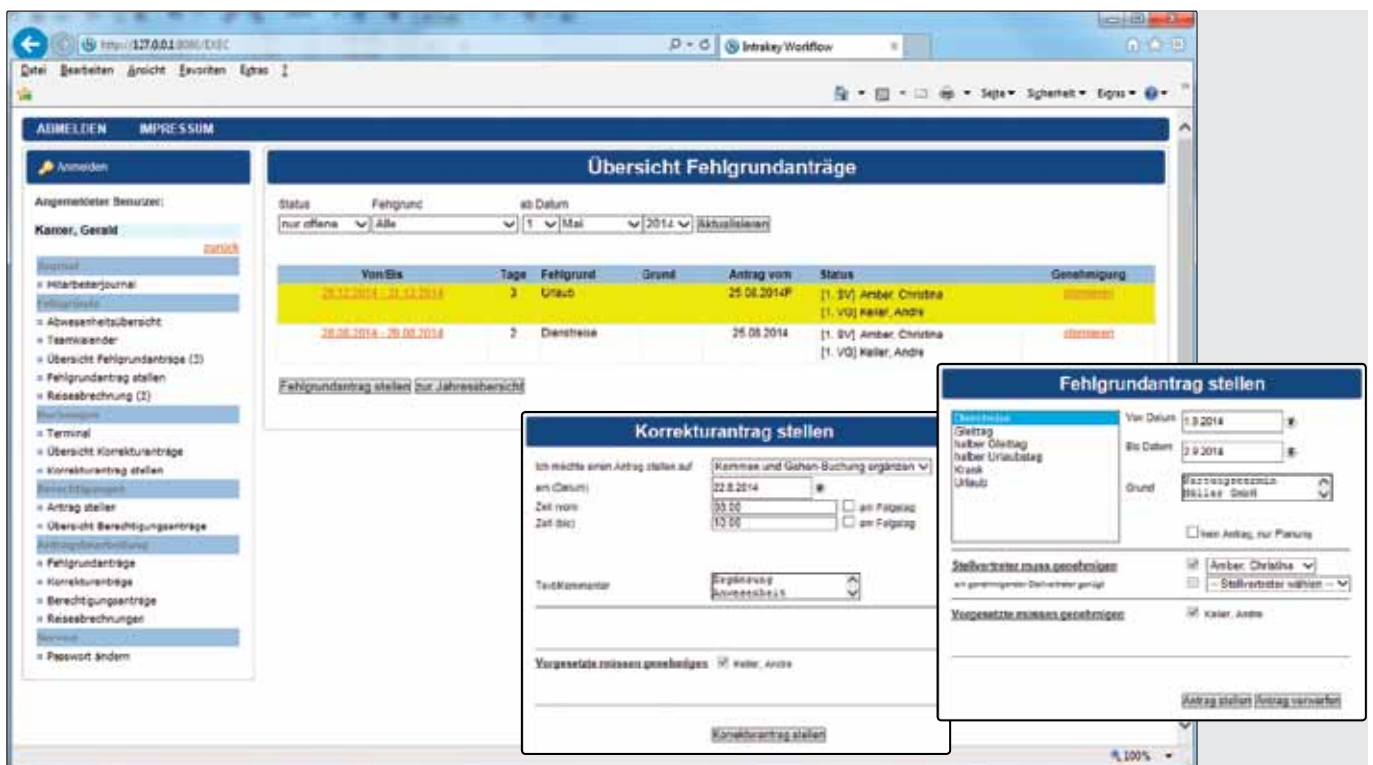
http://127.0.0.1:8080/EXEC
Intrakey Workflow

Datei Bearbeiten Ansicht Favoriten Extras ?

Seite ▾ Sicherheit ▾ Extras ▾

ABMELDEN IMPRESSUM

Anmelden

Angemeldeter Benutzer:

Kanzer, Gerald
zurück

Journal
» Mitarbeiterjournal
Fehlzeiten
» Abwesenheitsübersicht
» Teamkalender
» Übersicht Fehlgrundanträge (3)
» Fehlgrundantrag stellen
» Reiseabrechnung (2)
Buchungen
» Terminal
» Übersicht Korrekturanträge
» Korrekturantrag stellen
Berechtigungen
» Antrag stellen
» Übersicht Berechtigungsanträge
Antragsbearbeitung
» Fehlgrundanträge
» Korrekturanträge
» Berechtigungsanträge
» Reiseabrechnungen
Service
» Passwort ändern

Übersicht Fehlgrundanträge

Status: nur offene
Fehlgrund: Alle
ab Datum: 1 Mai 2014
Aktualisieren

| Von/Bis | Tage | Fehlgrund | Grund | Antrag vom | Status | Genehmigung |
|---|---|---|---|---|---|---|
| 29.12.2014 - 31.12.2014 | 3 | Urlaub | | 25.08.2014 | [1. SV] Amber, Christina [1. VG] Keller, Andre | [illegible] |
| 28.08.2014 - 29.08.2014 | 2 | Dienstreise | | 25.08.2014 | [1. SV] Amber, Christina [1. VG] Keller, Andre | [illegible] |

Fehlgrundantrag stellen
zur Jahresübersicht

Korrekturantrag stellen

Ich möchte einen Antrag stellen auf: Kommen und Gehen-Buchung ergänzen
am (Datum): 22.8.2014
Zeit (von): 08:00 am Folgetag
Zeit (bis): 10:00 am Folgetag
Text/Kommentar: Ergänzung Anwesenheit

Vorgesetzte müssen genehmigen: Keller, Andre

Korrekturantrag stellen

Fehlgrundantrag stellen

Dienstreise
Gleittag
halber Gleittag
halber Urlaubstag
Krank
Urlaub

Von Datum: 1.9.2014
Bis Datum: 2.9.2014
Grund: Wartungstermin Müller GmbH

kein Antrag, nur Planung

Stellvertreter muss genehmigen
ein genehmigender Stellvertreter genügt
Amber, Christina
-- Stellvertreter wählen --

Vorgesetzte müssen genehmigen
Keller, Andre

Antrag stellen
Antrag verwerfen

100%